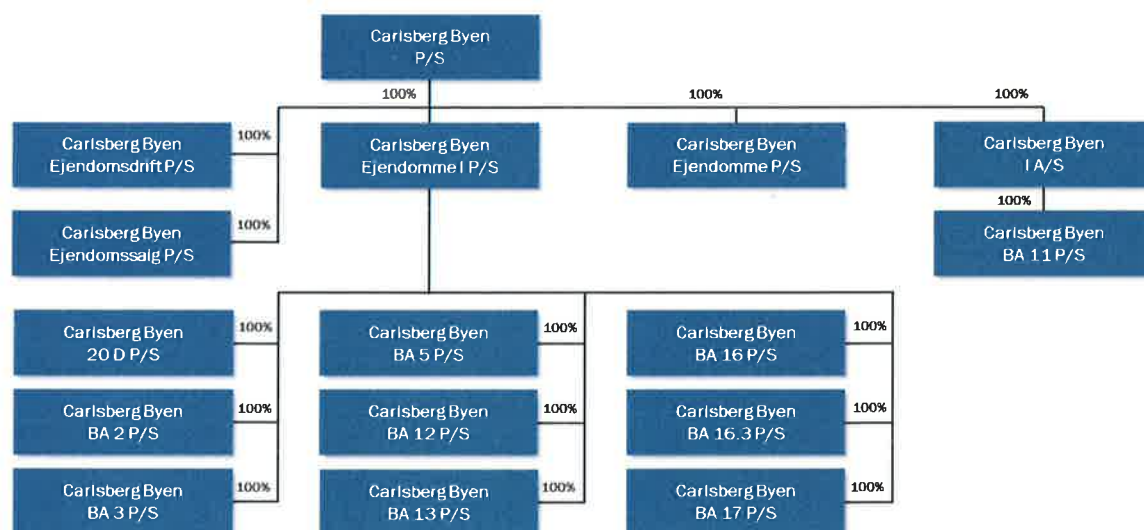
Carlsberg Byen P/S

100%

100%

100%

Carlsberg Byen Ejendomsdrift P/S

100%

Carlsberg Byen Ejendomme I P/S

Carlsberg Byen Ejendomme P/S

Carlsberg Byen I A/S

100%

Carlsberg Byen Ejendomssalg P/S

100%

Carlsberg Byen BA 11 P/S

Carlsberg Byen 20 D P/S

100%

Carlsberg Byen BA 5 P/S

100%

Carlsberg Byen BA 16 P/S

100%

Carlsberg Byen BA 2 P/S

100%

Carlsberg Byen BA 12 P/S

100%

Carlsberg Byen BA 16.3 P/S

100%

Carlsberg Byen BA 3 P/S

100%

Carlsberg Byen BA 13 P/S

100%

Carlsberg Byen BA 17 P/S

100%